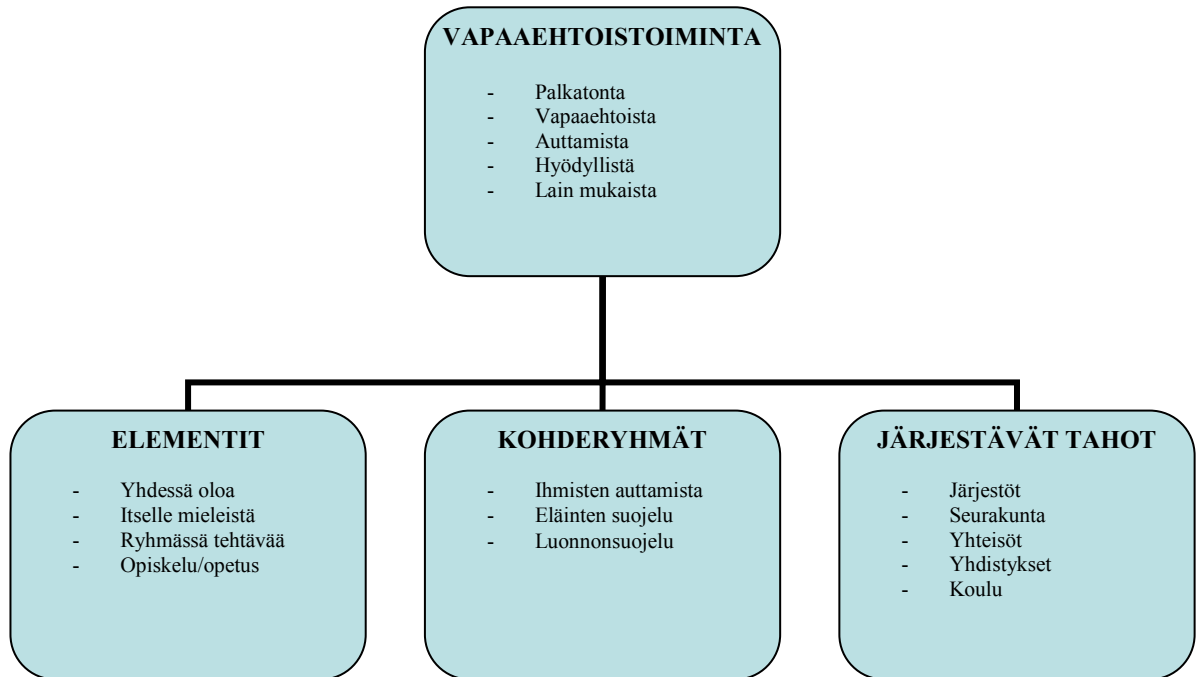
VAPAAEHTOISTOIMINTA

- Palkatonta
- Vapaaehtoista
- Auttamista
- Hyödyllistä
- Lain mukaista

ELEMENTIT

- Yhdessä oloa
- Itselle mieleistä
- Ryhmässä tehtävää
- Opiskelu/opetus

KOHDERYHMÄT

- Ihmisten auttamista
- Eläinten suojelu
- Luonnonsuojelu

JÄRJESTÄVÄT TAHOT

- Järjestöt
- Seurakunta
- Yhteisöt
- Yhdistykset
- Koulu